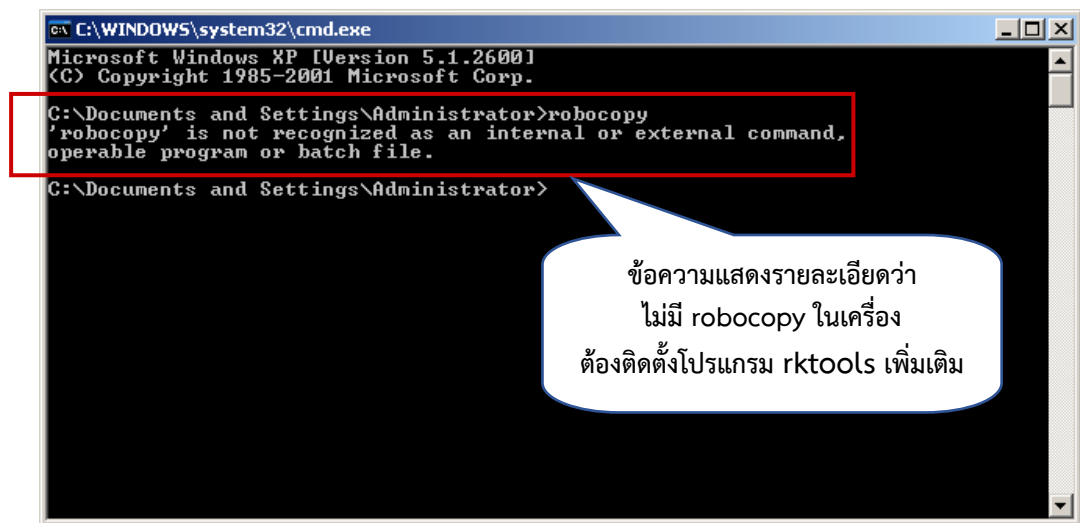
C:\WINDOWS\system32\cmd.exe

Microsoft Windows XP [Version 5.1.2600]
(C) Copyright 1985-2001 Microsoft Corp.

C:\Documents and Settings\Administrator>robocopy
'robocopy' is not recognized as an internal or external command, operable program or batch file.

C:\Documents and Settings\Administrator>

ข้อความแสดงรายละเอียดว่า
ไม่มี robocopy ในเครื่อง
ต้องติดตั้งโปรแกรม rktools เพิ่มเติม